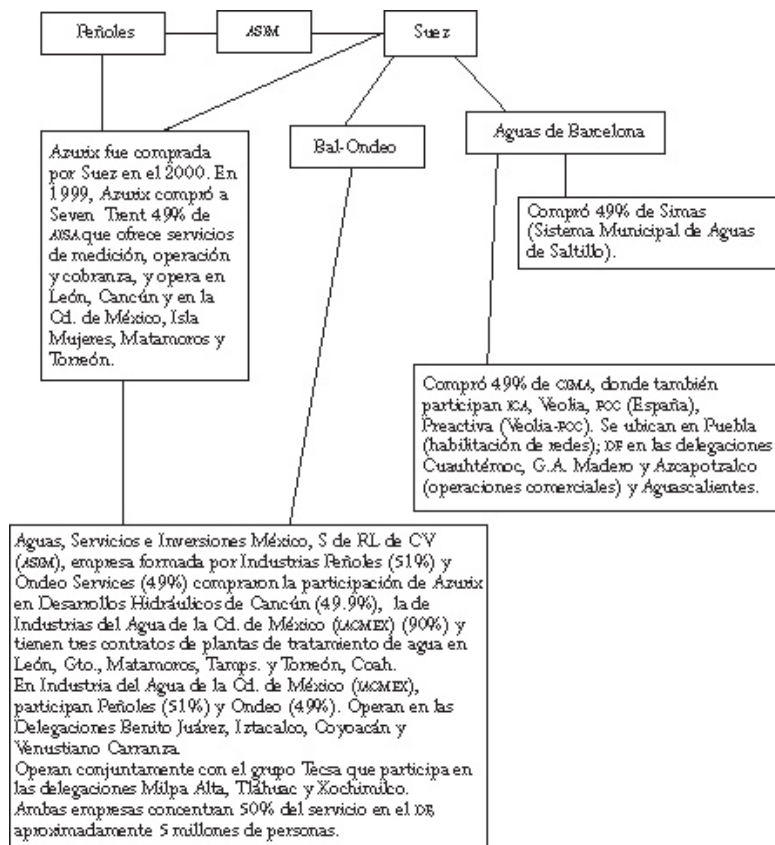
Peñoles

ASIM

Suez

Azurix fue comprada por Suez en el 2000. En 1999, Azurix compró a Seven Trent 49% de AISA que ofrece servicios de medición, operación y cobranza, y opera en León, Cancún y en la Cd. de México, Isla Mujeres, Matamoros y Torreón.

Bal-Ondeo

Aguas de Barcelona

Compró 49% de Simas (Sistema Municipal de Aguas de Saltillo).

Compró 49% de CIMA, donde también participan ICA, Veolia, FOC (España), Preactiva (Veolia-FOC). Se ubican en Puebla (habilitación de redes); DF en las delegaciones Cuauhtémoc, G.A. Madero y Azcapotzalco (operaciones comerciales) y Aguascalientes.

Aguas, Servicios e Inversiones México, S de RL de CV (ASIM), empresa formada por Industrias Peñoles (51%) y Ondeo Services (49%) compraron la participación de Azurix en Desarrollos Hidráulicos de Cancún (49.9%), la de Industrias del Agua de la Cd. de México (IACMEX) (90%) y tienen tres contratos de plantas de tratamiento de agua en León, Gto., Matamoros, Tamps. y Torreón, Coah.
En Industria del Agua de la Cd. de México (IACMEX), participan Peñoles (51%) y Ondeo (49%). Operan en las Delegaciones Benito Juárez, Iztacalco, Coyoacán y Venustiano Carranza.
Operan conjuntamente con el grupo Tecsa que participa en las delegaciones Milpa Alta, Tláhuac y Xochimilco.
Ambas empresas concentran 50% del servicio en el DF, aproximadamente 5 millones de personas.